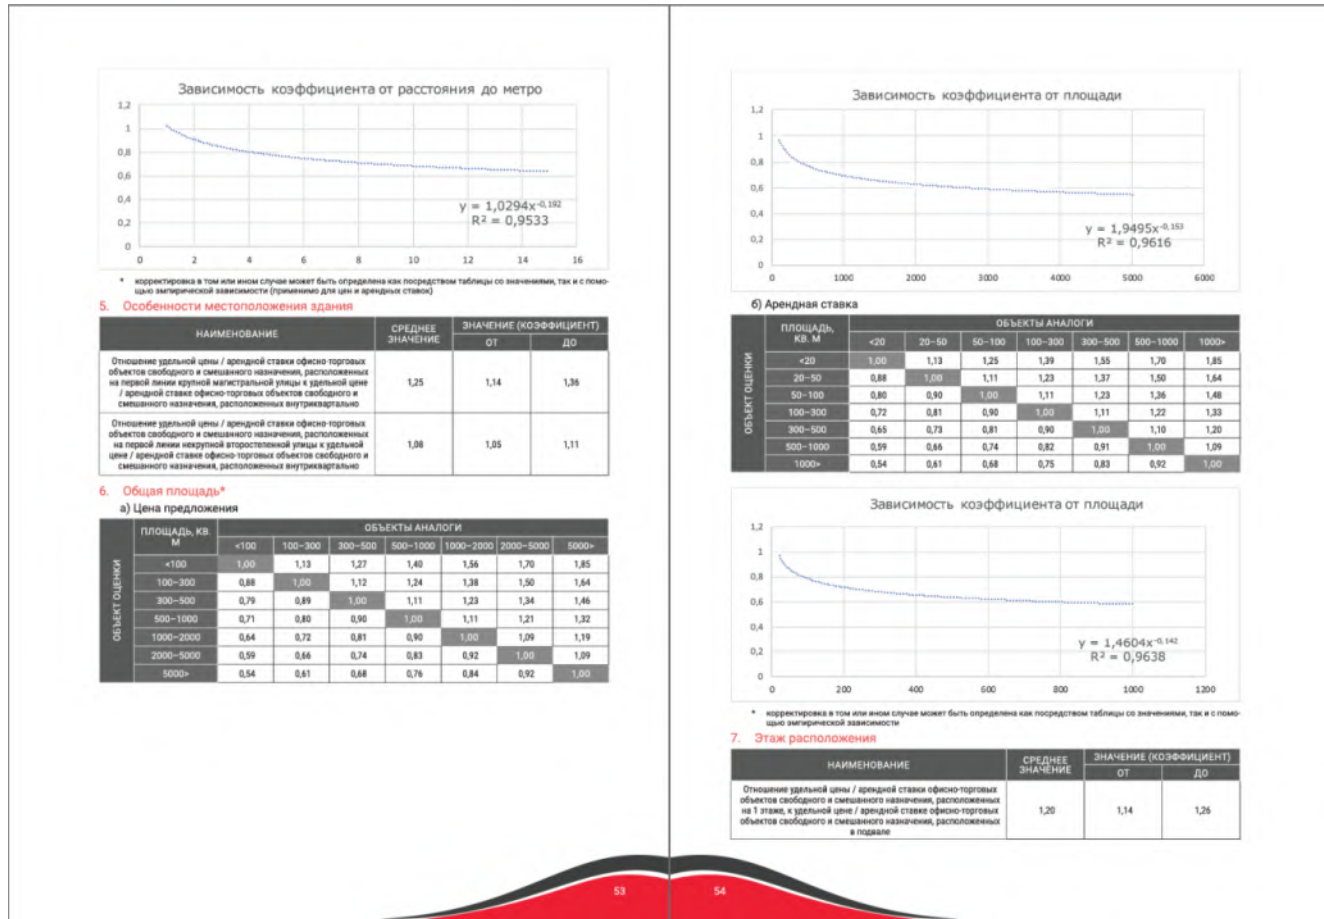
Зависимость коэффициента от расстояния до метро

1,2
1
0,8
0,6
0,4
0,2
0
0 2 4 6 8 10 12 14 16

$y = 1,0294x^{-0,192}$
$R^2 = 0,9533$

* корректировка в том или ином случае может быть определена как посредством таблицы со значениями, так и с помощью эмпирической зависимости (применимо для цен и арендных ставок)

5. Особенности местоположения здания

| НАИМЕНОВАНИЕ | СРЕДНЕЕ ЗНАЧЕНИЕ | ЗНАЧЕНИЕ (КОЭФФИЦИЕНТ) ОТ | ДО |
|---|---|---|---|
| Отношение удельной цены / арендной ставки офисно-торговых объектов свободного и смешанного назначения, расположенных на первой линии крупной магистральной улицы к удельной цене / арендной ставке офисно-торговых объектов свободного и смешанного назначения, расположенных внутриквартально | 1,25 | 1,14 | 1,36 |
| Отношение удельной цены / арендной ставки офисно-торговых объектов свободного и смешанного назначения, расположенных на первой линии некрупной второстепенной улицы к удельной цене / арендной ставке офисно-торговых объектов свободного и смешанного назначения, расположенных внутриквартально | 1,08 | 1,05 | 1,11 |

6. Общая площадь*

а) Цена предложения

| ОБЪЕКТ ОЦЕНКИ / ПЛОЩАДЬ, КВ. М | <100 | 100-300 | 300-500 | 500-1000 | 1000-2000 | 2000-5000 | 5000> |
|---|---|---|---|---|---|---|---|
| <100 | 1,00 | 1,13 | 1,27 | 1,40 | 1,56 | 1,70 | 1,85 |
| 100-300 | 0,88 | 1,00 | 1,12 | 1,24 | 1,38 | 1,50 | 1,64 |
| 300-500 | 0,79 | 0,89 | 1,00 | 1,11 | 1,23 | 1,34 | 1,46 |
| 500-1000 | 0,71 | 0,80 | 0,90 | 1,00 | 1,11 | 1,21 | 1,32 |
| 1000-2000 | 0,64 | 0,72 | 0,81 | 0,90 | 1,00 | 1,09 | 1,19 |
| 2000-5000 | 0,59 | 0,66 | 0,74 | 0,83 | 0,92 | 1,00 | 1,09 |
| 5000> | 0,54 | 0,61 | 0,68 | 0,76 | 0,84 | 0,92 | 1,00 |

ОБЪЕКТЫ АНАЛОГИ

53

Зависимость коэффициента от площади

1,2
1
0,8
0,6
0,4
0,2
0
0 1000 2000 3000 4000 5000 6000

$y = 1,9495x^{-0,153}$
$R^2 = 0,9616$

б) Арендная ставка

| ОБЪЕКТ ОЦЕНКИ / ПЛОЩАДЬ, КВ. М | <20 | 20-50 | 50-100 | 100-300 | 300-500 | 500-1000 | 1000> |
|---|---|---|---|---|---|---|---|
| <20 | 1,00 | 1,13 | 1,25 | 1,39 | 1,55 | 1,70 | 1,85 |
| 20-50 | 0,88 | 1,00 | 1,11 | 1,23 | 1,37 | 1,50 | 1,64 |
| 50-100 | 0,80 | 0,90 | 1,00 | 1,11 | 1,23 | 1,36 | 1,48 |
| 100-300 | 0,72 | 0,81 | 0,90 | 1,00 | 1,11 | 1,22 | 1,33 |
| 300-500 | 0,65 | 0,73 | 0,81 | 0,90 | 1,00 | 1,10 | 1,20 |
| 500-1000 | 0,59 | 0,66 | 0,74 | 0,82 | 0,91 | 1,00 | 1,09 |
| 1000> | 0,54 | 0,61 | 0,68 | 0,75 | 0,83 | 0,92 | 1,00 |

ОБЪЕКТЫ АНАЛОГИ

Зависимость коэффициента от площади

1,2
1
0,8
0,6
0,4
0,2
0
0 200 400 600 800 1000 1200

$y = 1,4604x^{-0,142}$
$R^2 = 0,9638$

* корректировка в том или ином случае может быть определена как посредством таблицы со значениями, так и с помощью эмпирической зависимости

7. Этаж расположения

| НАИМЕНОВАНИЕ | СРЕДНЕЕ ЗНАЧЕНИЕ | ЗНАЧЕНИЕ (КОЭФФИЦИЕНТ) ОТ | ДО |
|---|---|---|---|
| Отношение удельной цены / арендной ставки офисно-торговых объектов свободного и смешанного назначения, расположенных на 1 этаже, к удельной цене / арендной ставке офисно-торговых объектов свободного и смешанного назначения, расположенных в подвале | 1,20 | 1,14 | 1,26 |

54